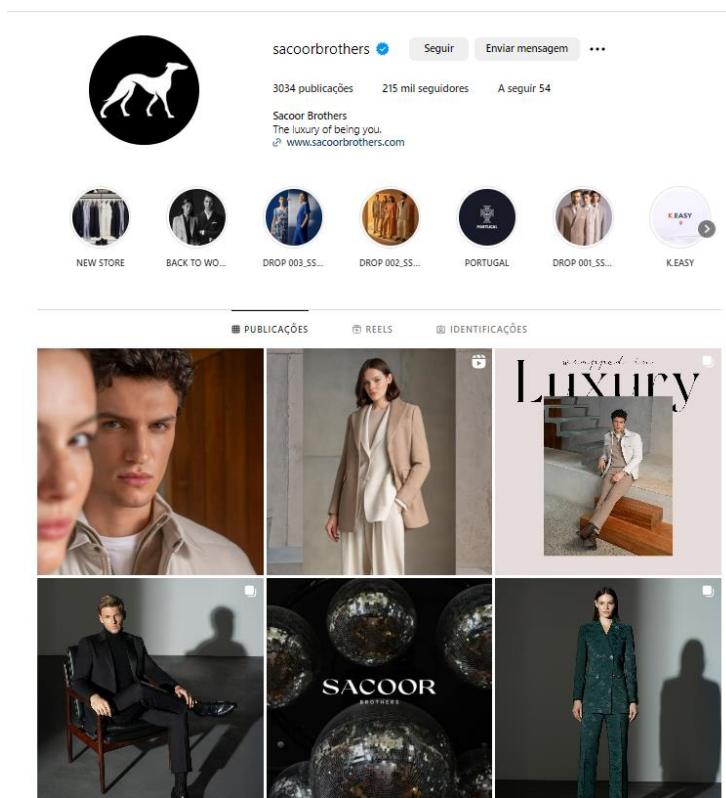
sacoorbrothers Seguir Enviar mensagem ...

3034 publicações 215 mil seguidores A seguir 54

Sacoor Brothers
The luxury of being you.
www.sacoorbrothers.com

NEW STORE
BACK TO WO...
DROP 003_SS...
DROP 002_SS...
PORTUGAL
PORTUGAL
DROP 001_SS...
K.EASY
K.EASY

PUBLICAÇÕES REELS IDENTIFICAÇÕES

wrapped in
Luxury

SACOOR
BROTHERS